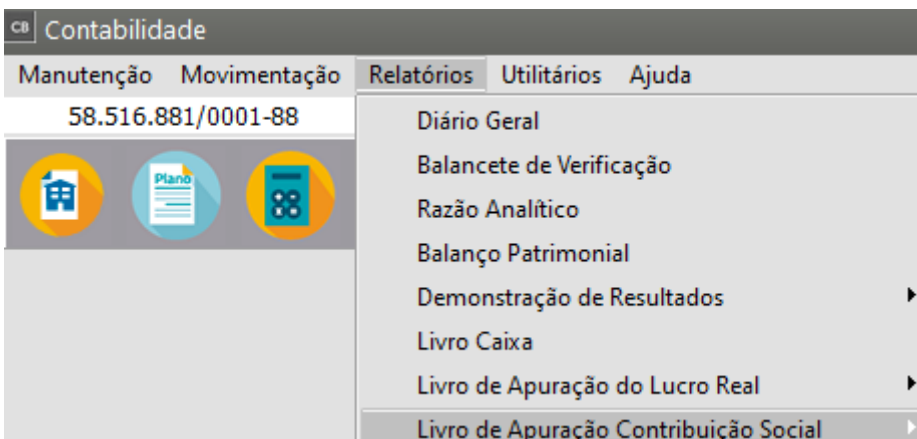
CB Contabilidade

Manutenção Movimentação Relatórios Utilitários Ajuda

58.516.881/0001-88

Plano

Diário Geral
Balancete de Verificação
Razão Analítico
Balanço Patrimonial
Demonstração de Resultados
Livro Caixa
Livro de Apuração do Lucro Real
Livro de Apuração Contribuição Social